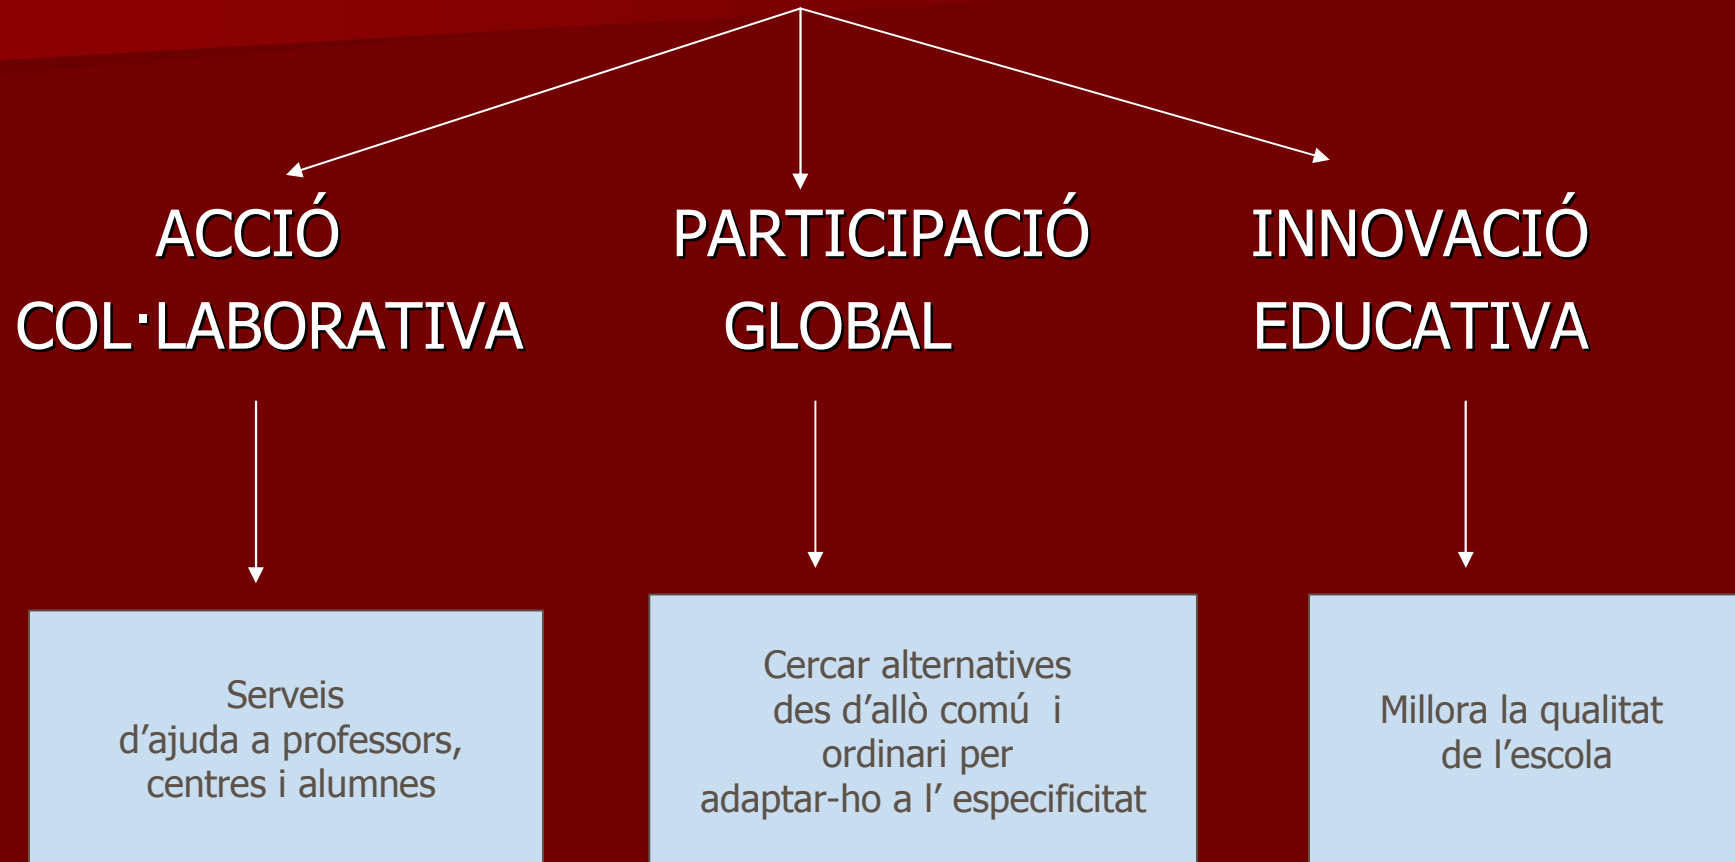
ACCIÓ COL·LABORATIVA

PARTICIPACIÓ GLOBAL

INNOVACIÓ EDUCATIVA

Serveis d'ajuda a professors, centres i alumnes

Cercar alternatives des d'allò comú i ordinari per adaptar-ho a l' especificitat

Millora la qualitat de l'escola